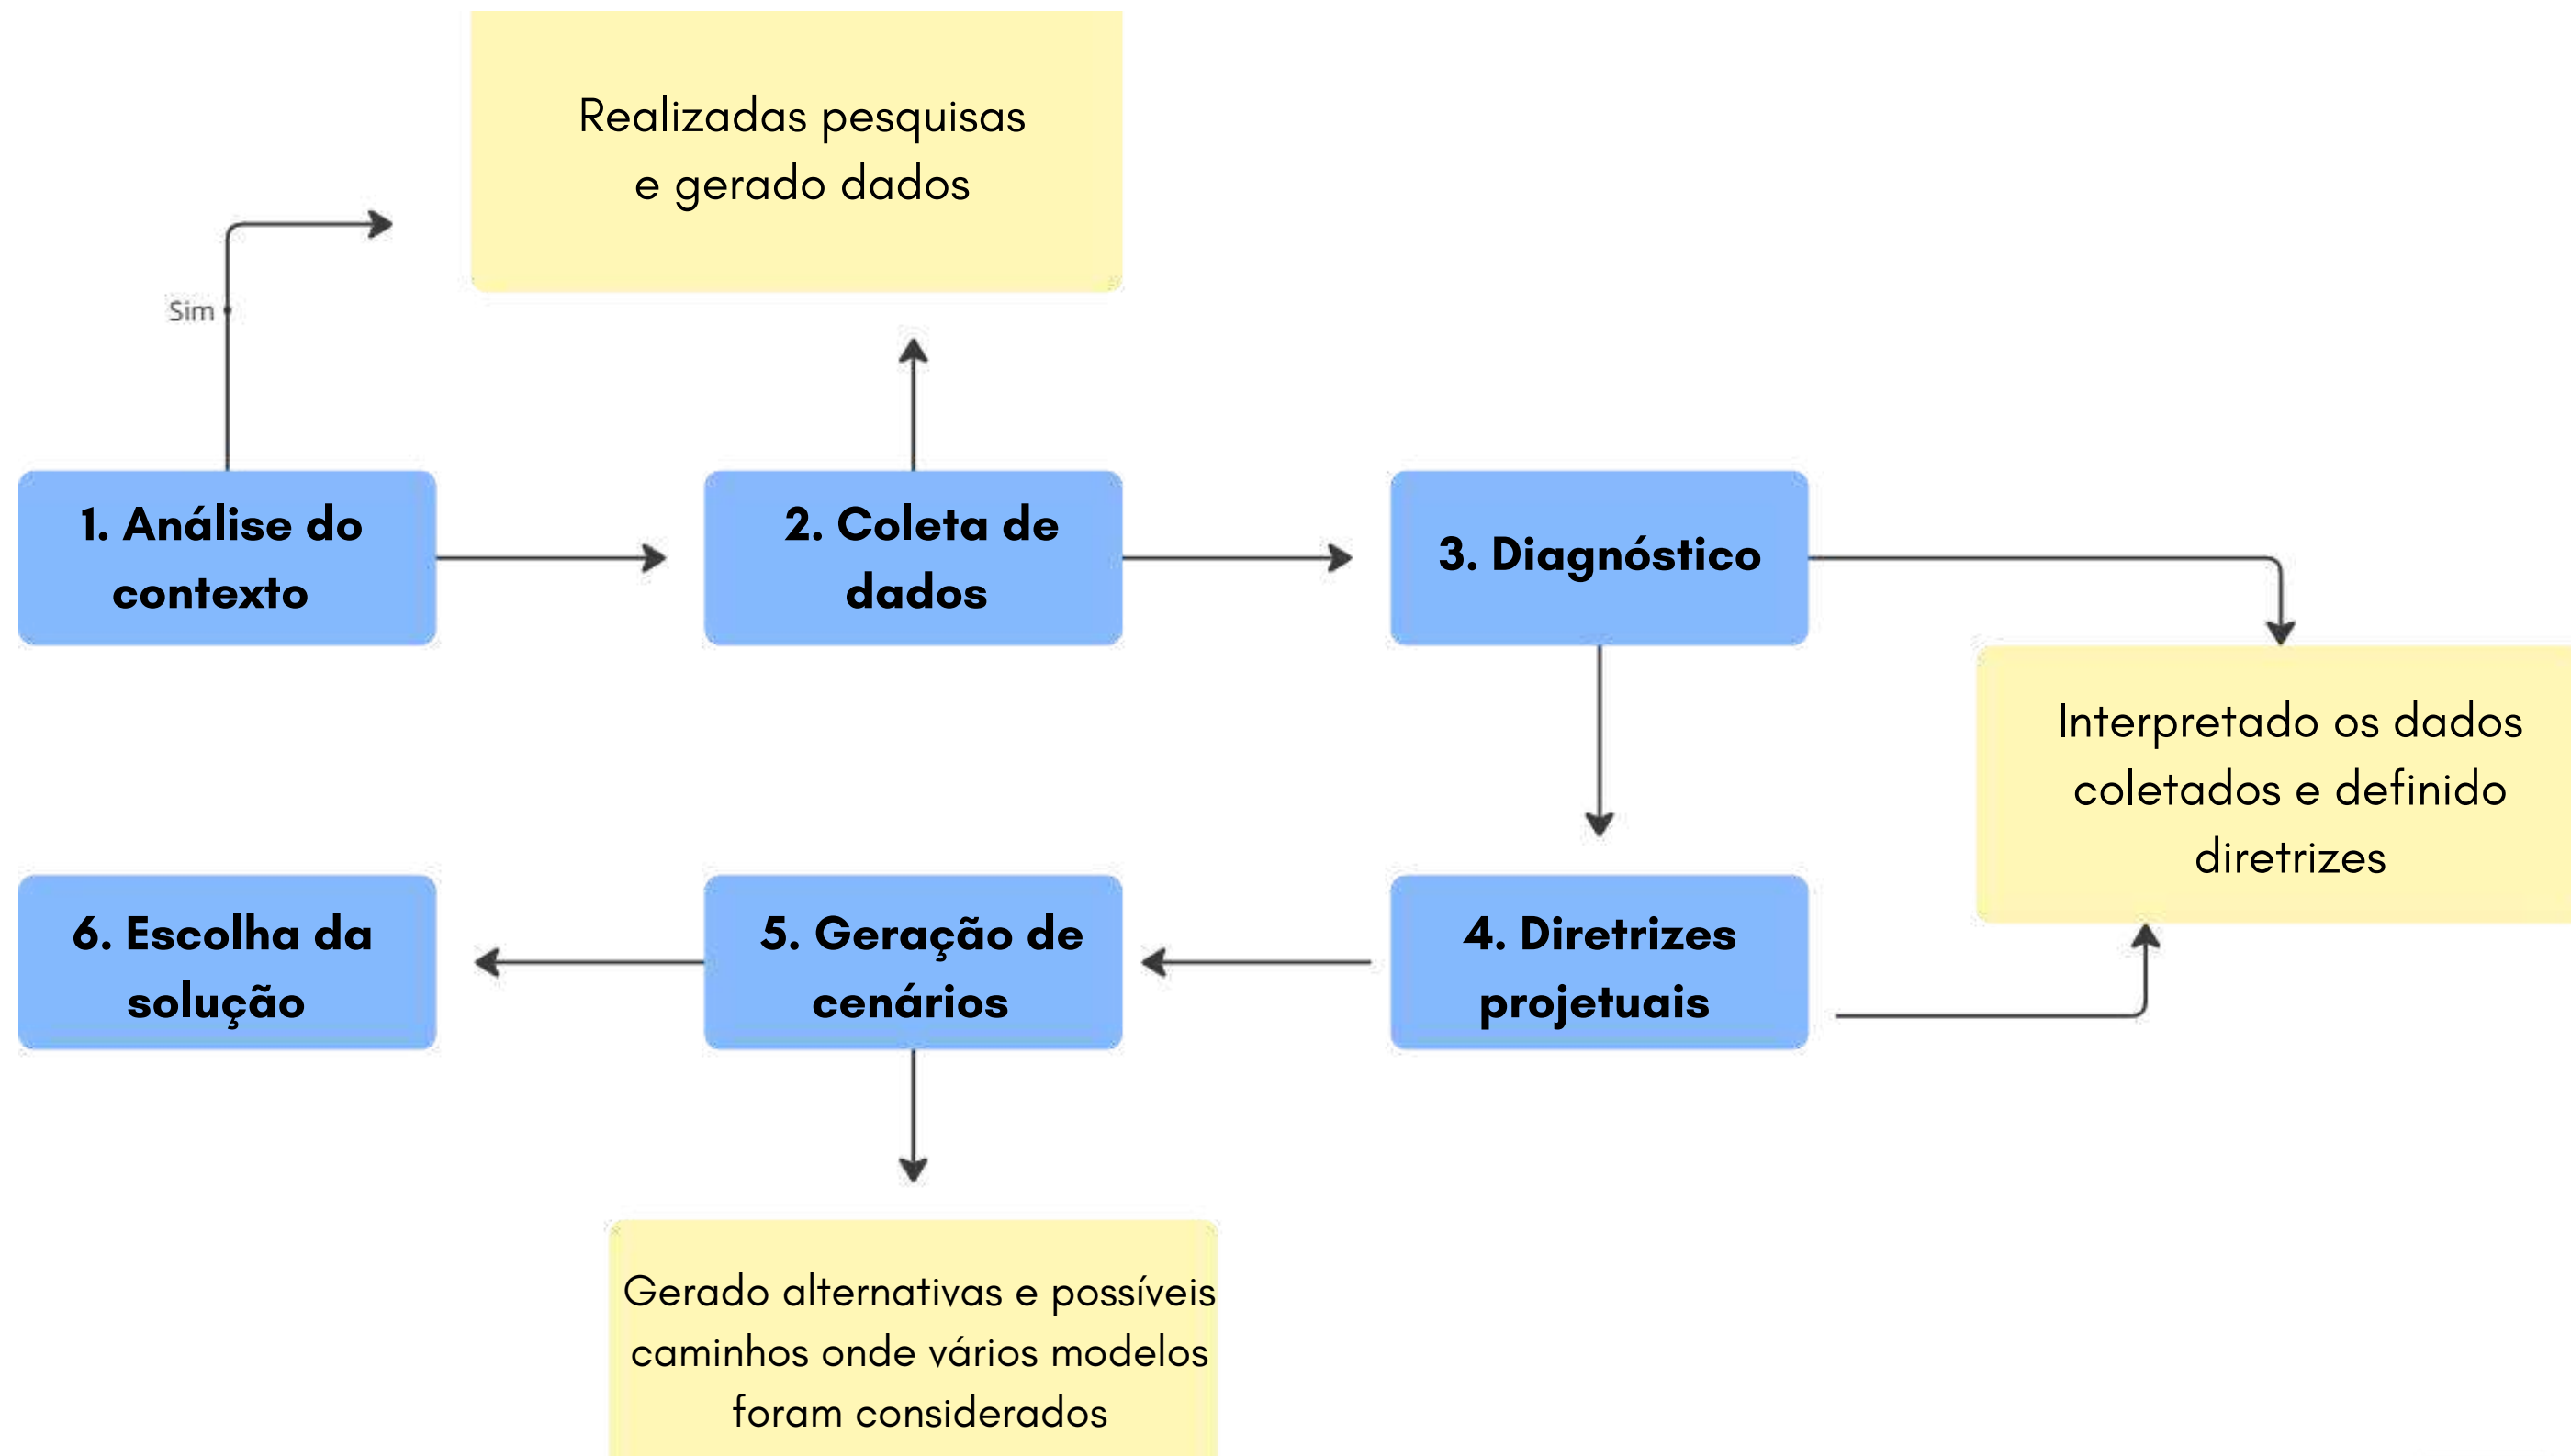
Realizadas pesquisas e gerado dados

Sim

1. Análise do contexto

2. Coleta de dados

3. Diagnóstico

Interpretado os dados coletados e definido diretrizes

6. Escolha da solução

5. Geração de cenários

4. Diretrizes projetuais

Gerado alternativas e possíveis caminhos onde vários modelos foram considerados